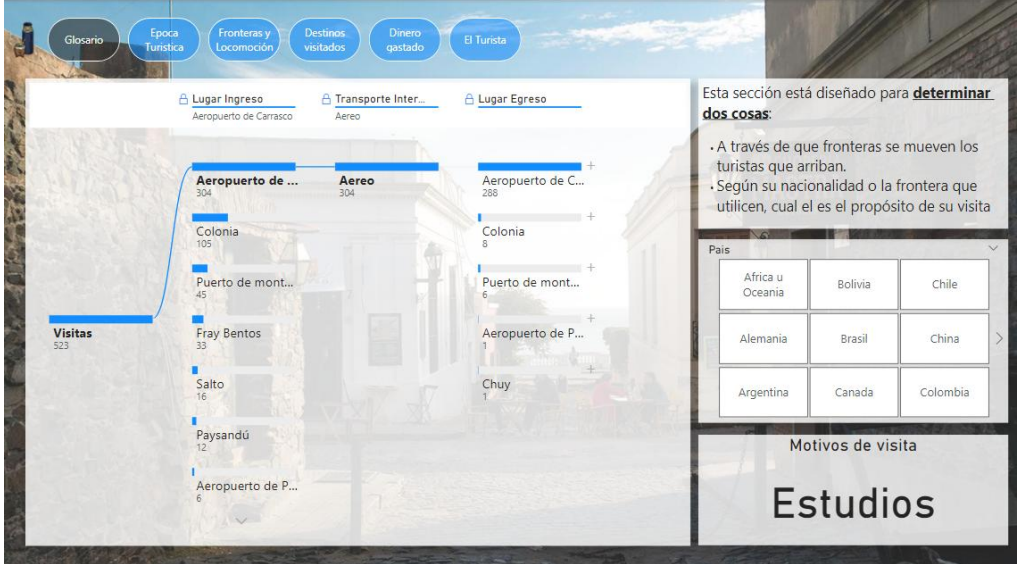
Glosario | Epoca Turistica | Fronteras y Locomoción | Destinos visitados | Dinero gastado | El Turista

Lugar Ingreso
Aeropuerto de Carrasco

Transporte Inter...
Aereo

Lugar Egreso

Visitas
523

Aeropuerto de ...
304

Colonia
105

Puerto de mont...
45

Fray Bentos
33

Salto
16

Paysandú
12

Aeropuerto de P...
6

Aereo
304

Aeropuerto de C...
288

Colonia
8

Puerto de mont...
6

Aeropuerto de P...
1

Chuy
1

Esta sección está diseñado para **determinar dos cosas**:

- A través de que fronteras se mueven los turistas que arriban.
- Según su nacionalidad o la frontera que utilicen, cual el es el propósito de su visita

Pais

| Africa u Oceania | Bolivia | Chile |
|---|---|---|
| Alemania | Brasil | China |
| Argentina | Canada | Colombia |

Motivos de visita

Estudios